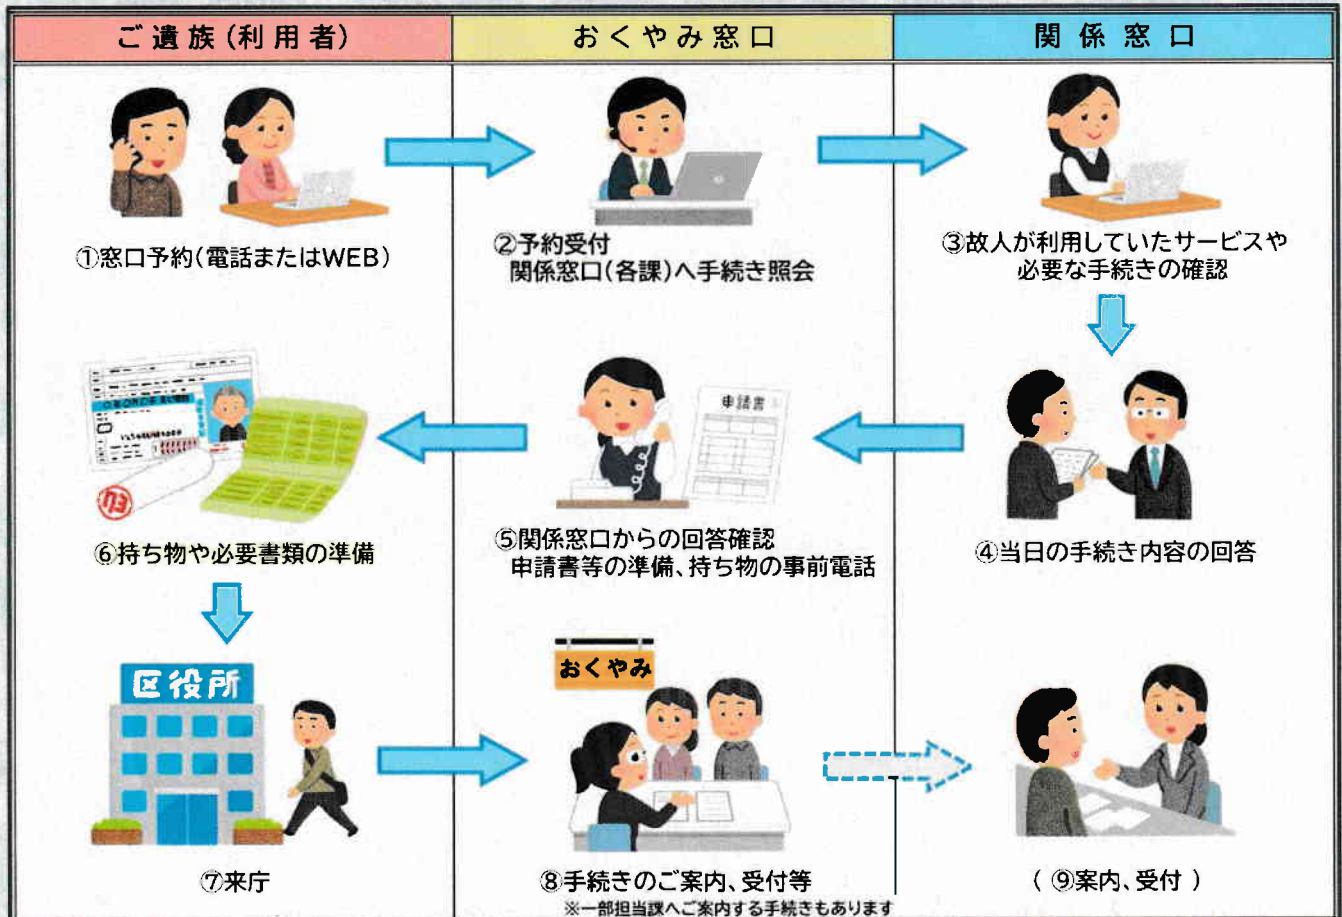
| ご遺族(利用者) | おくやみ窓口 | 関係窓口 |
|---|---|---|
| ①窓口予約(電話またはWEB) | ②予約受付 関係窓口(各課)へ手続き照会 | ③故人が利用していたサービスや必要な手続きの確認 |
| ⑥持ち物や必要書類の準備 | ⑤関係窓口からの回答確認 申請書等の準備、持ち物の事前電話 | ④当日の手続き内容の回答 |
| ⑦来庁 | ⑧手続きのご案内、受付等 | ( ⑨案内、受付 ) |

申請書

区役所

おくやみ

※一部担当課へご案内する手続きもあります